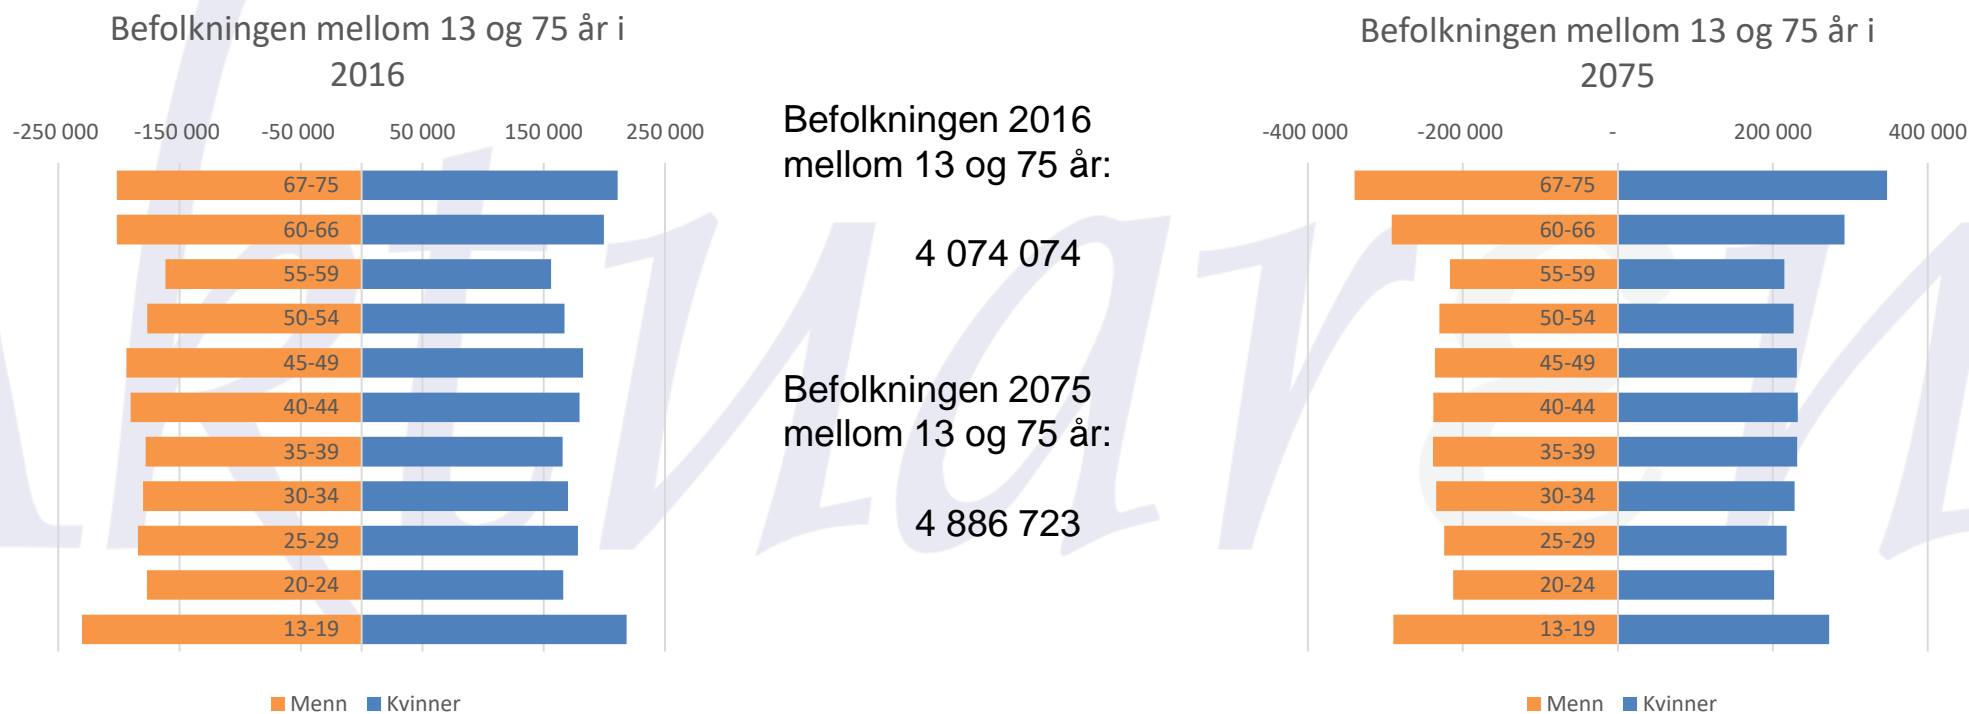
Befolkningen mellom 13 og 75 år i 2016

-250 000 -150 000 -50 000 50 000 150 000 250 000

67-75
60-66
55-59
50-54
45-49
40-44
35-39
30-34
25-29
20-24
13-19

Menn Kvinner

Befolkningen 2016 mellom 13 og 75 år:

4 074 074

Befolkningen 2075 mellom 13 og 75 år:

4 886 723

Befolkningen mellom 13 og 75 år i 2075

-400 000 -200 000 - 200 000 400 000

67-75
60-66
55-59
50-54
45-49
40-44
35-39
30-34
25-29
20-24
13-19

Menn Kvinner